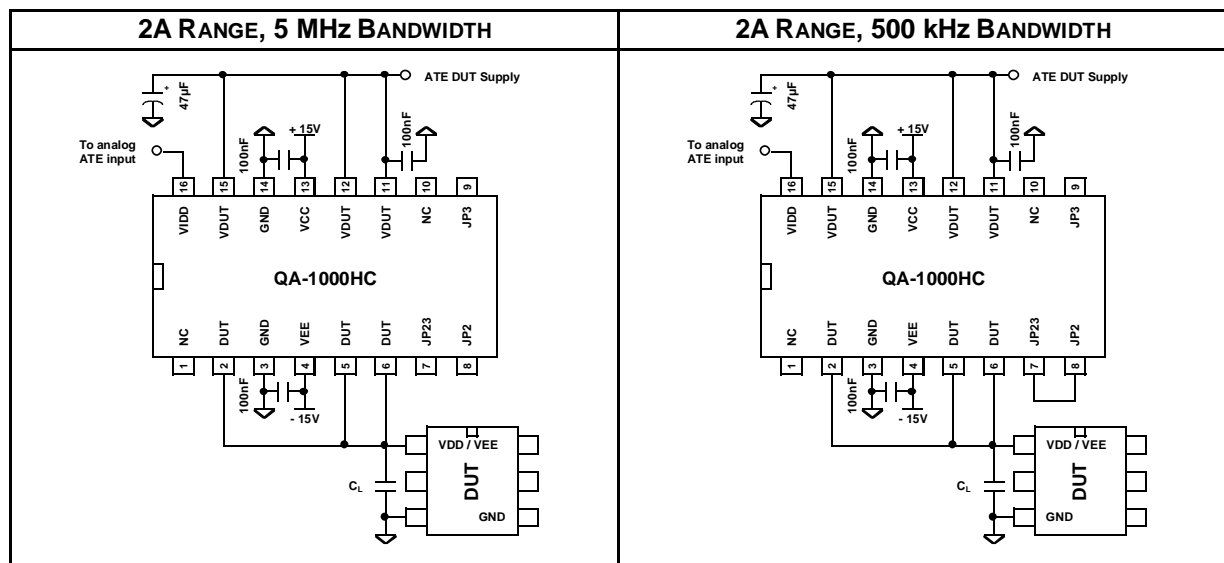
| 2A RANGE, 5 MHz BANDWIDTH | 2A RANGE, 500 kHz BANDWIDTH |
|---|---|

ATE DUT Supply
47µF
+
To analog ATE input
100nF
+ 15V
100nF
16 VIDD
15 VDUT
14 GND
13 VCC
12 VDUT
11 VDUT
10 NC
9 JP3
QA-1000HC
1 NC
2 DUT
3 GND
4 VEE
5 DUT
6 DUT
7 JP23
8 JP2
100nF
- 15V
VDD / VEE
DUT
GND
$C_L$

ATE DUT Supply
47µF
+
To analog ATE input
100nF
+ 15V
100nF
16 VIDD
15 VDUT
14 GND
13 VCC
12 VDUT
11 VDUT
10 NC
9 JP3
QA-1000HC
1 NC
2 DUT
3 GND
4 VEE
5 DUT
6 DUT
7 JP23
8 JP2
100nF
- 15V
VDD / VEE
DUT
GND
$C_L$